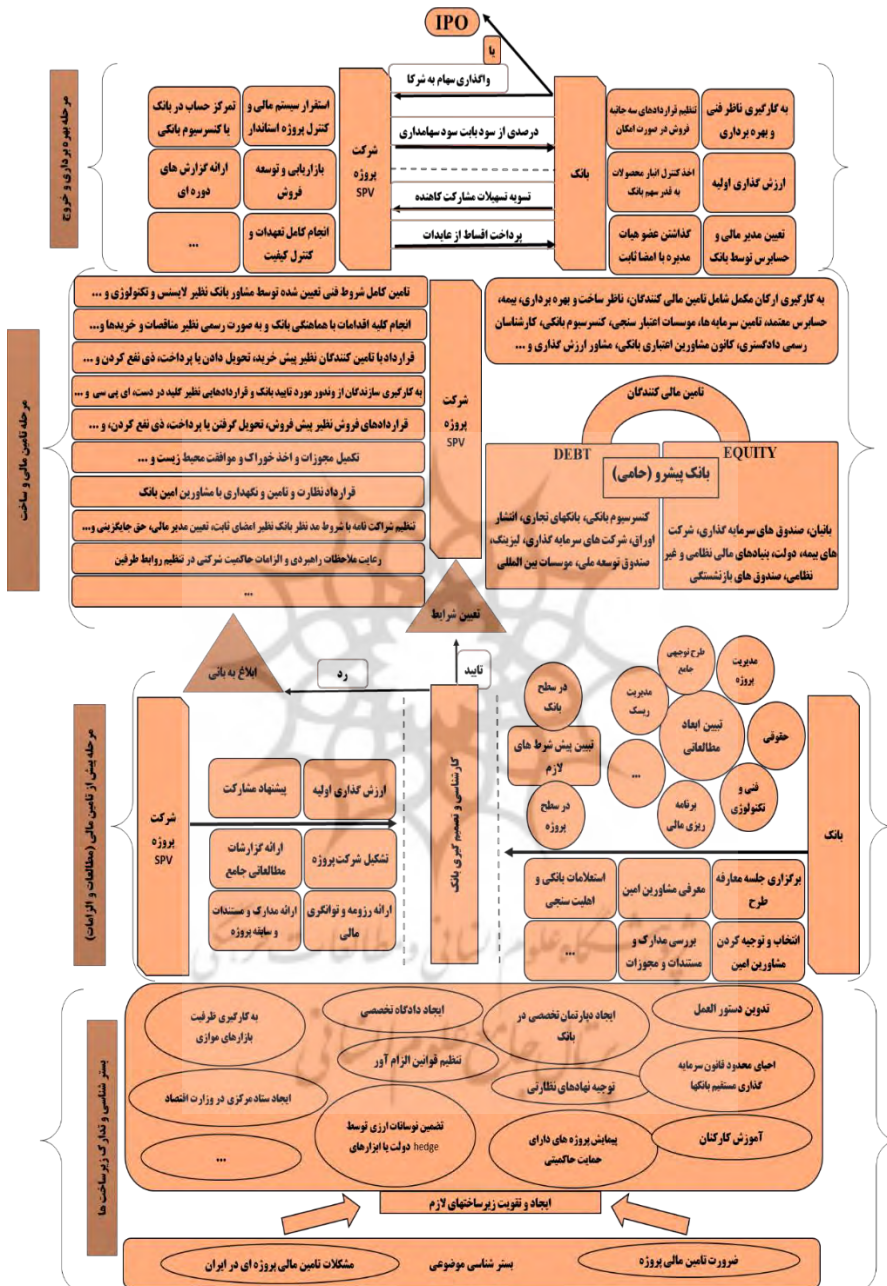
IPO

یا

واگذاری سهام به شرکا

مرحله بهره برداری و خروج

تمرکز حساب در بانک یا کنسرسیوم بانکی

استقرار سیستم مالی و کنترل پروژه استاندارد

ارائه گزارش های دوره ای

بازاریابی و توسعه فروش

...

انجام کامل تعهدات و کنترل کیفیت

شرکت پروژه SPV

درصدی از سود بابت سود سهامداری

تسویه تسهیلات مشارکت کاهنده

پرداخت اقساط از عایدات

بانک

تنظیم قراردادهای سه جانبه فروش در صورت امکان

اخذ کنترل انبار محصولات به قدر سهم بانک

گذاشتن عضو هیات مدیره با امضا ثابت

به کارگیری ناظر فنی و بهره برداری

ارزش گذاری اولیه

تعیین مدیر مالی و حسابرس توسط بانک

مرحله تامین مالی و ساخت

تامین کامل شروط فنی تعیین شده توسط مشاور بانک نظیر لایسنس و تکنولوژی و ...

انجام کلیه اقدامات با هماهنگی بانک و به صورت رسمی نظیر مناقصات و خریدها و...

قراردادبا تامین کنندگان نظیر پیش خرید، تحویل دادن یا پرداخت، ذی نفع کردن و ...

به کارگیری سازندگان از وندور مورد تایید بانک و قراردادهایی نظیر کلید در دست، ای پی سی و ...

قراردادهای فروش نظیر پیش فروش، تحویل گرفتن یا پرداخت، ذی نفع کردن، و ...

تکمیل مجوزات و اخذ خوراک و موافقت محیط زیست و ...

قرارداد نظارت و تامین و نگهداری با مشاورین امین بانک

تنظیم شراکت نامه با شروط مد نظر بانک نظیر اعضای هیات ثابت، تعیین مدیر مالی، حق جایگزینی و...

رعایت ملاحظات راهبردی و الزامات حاکمیت شرکتی در تنظیم روابط طرفین

...

شرکت پروژه SPV

به کارگیری ارکان مکمل شامل تامین مالی کنندگان، ناظر ساخت و بهره برداری، بیمه، حسابرس معتمد، تامین سرمایه ها، موسسات اعتبار سنجی، کنسرسیوم بانکی، کارشناسان رسمی دادگستری، کانون مشاورین اعتباری بانکی، مشاور ارزش گذاری و ...

تامین مالی کنندگان

DEBT

EQUITY

بانک پیشرو (حامی)

کنسرسیوم بانکی، بانکهای تجاری، انتشار اوراق، شرکت های سرمایه گذاری، لیزینگ، صندوق توسعه ملی، موسسات بین المللی

بانیان، صندوق های سرمایه گذاری، شرکت های بیمه، دولت، بنیادهای مالی نظامی و غیر نظامی، صندوق های بازنشستگی

تعیین شرایط

ابلاغ به بانی

رد

تایید

مرحله پیش از تامین مالی (مطالعات و الزامات)

شرکت پروژه SPV

پیشنهاد مشارکت

ارزش گذاری اولیه

ارائه گزارشات مطالعاتی جامع

تشکیل شرکت پروژه

ارائه مدارک و مستندات و سابقه پروژه

ارائه رزومه و توانگری مالی

کارشناسی و تصمیم گیری بانک

در سطح بانک

تبیین پیش شرط های لازم

در سطح پروژه

مدیریت ریسک

طرح توجیهی جامع

مدیریت پروژه

تبیین ابعاد مطالعاتی

حقوقی

...

برنامه ریزی مالی

فنی و تکنولوژی

بانک

استعلامات بانکی و اهلیت سنجی

معرفی مشاورین امین

برگزاری جلسه معارفه طرح

...

بررسی مدارک و مستندات و مجوزات

انتخاب و توجیه کردن مشاورین امین

بسترشناسی و تدارک زیرساخت ها

به کارگیری ظرفیت بازارهای موازی

ایجاد دادگاه تخصصی

ایجاد دپارتمان تخصصی در بانک

تدوین دستور العمل

تنظیم قوانین الزام آور

احیای محدود قانون سرمایه گذاری مستقیم بانکها

ایجاد ستاد مرکزی در وزارت اقتصاد

توجیه نهادهای نظارتی

تضمین نوسانات ارزی توسط دولت یا ابزارهای hedge

پیمایش پروژه های دارای حمایت حاکمیتی

آموزش کارکنان

...

ایجاد و تقویت زیرساختهای لازم

مشکلات تامین مالی پروژه ای در ایران

بستر شناسی موضوعی

ضرورت تامین مالی پروژه